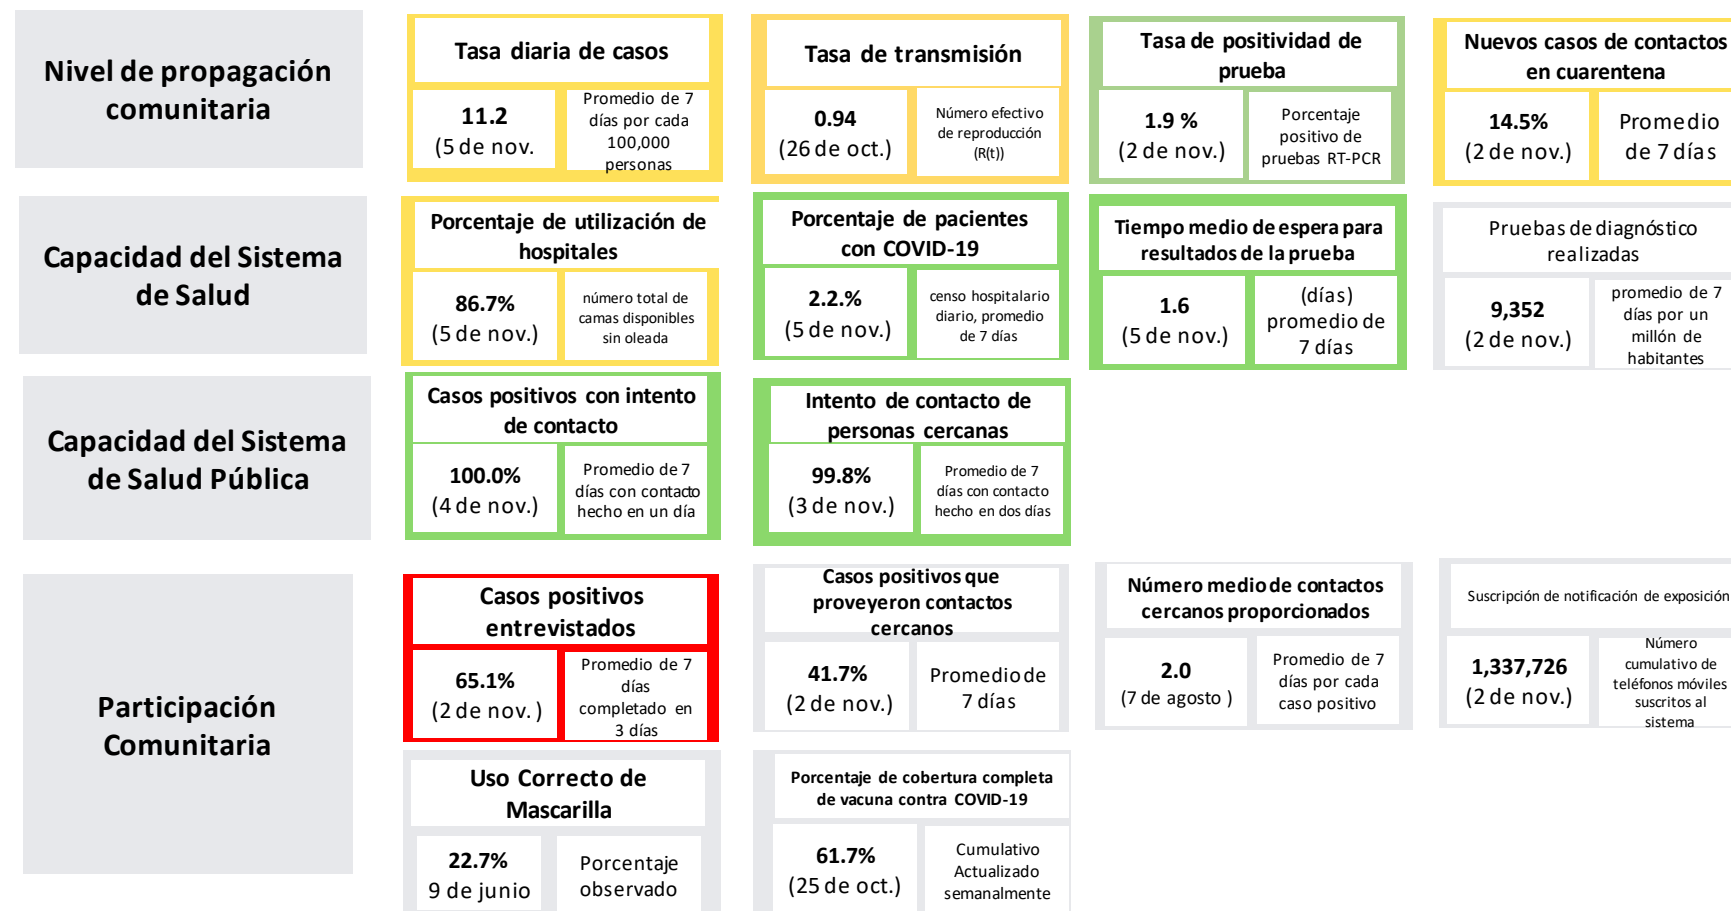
Nivel de propagación comunitaria

Tasa diaria de casos
11.2 (5 de nov.
Promedio de 7 días por cada 100,000 personas

Tasa de transmisión
0.94 (26 de oct.)
Número efectivo de reproducción (R(t))

Tasa de positividad de prueba
1.9 % (2 de nov.)
Porcentaje positivo de pruebas RT-PCR

Nuevos casos de contactos en cuarentena
14.5% (2 de nov.)
Promedio de 7 días

Capacidad del Sistema de Salud

Porcentaje de utilización de hospitales
86.7% (5 de nov.)
número total de camas disponibles sin oleada

Porcentaje de pacientes con COVID-19
2.2.% (5 de nov.)
censo hospitalario diario, promedio de 7 días

Tiempo medio de espera para resultados de la prueba
1.6 (5 de nov.)
(días) promedio de 7 días

Pruebas de diagnóstico realizadas
9,352 (2 de nov.)
promedio de 7 días por un millón de habitantes

Capacidad del Sistema de Salud Pública

Casos positivos con intento de contacto
100.0% (4 de nov.)
Promedio de 7 días con contacto hecho en un día

Intento de contacto de personas cercanas
99.8% (3 de nov.)
Promedio de 7 días con contacto hecho en dos días

Participación Comunitaria

Casos positivos entrevistados
65.1% (2 de nov.)
Promedio de 7 días completado en 3 días

Casos positivos que proveyeron contactos cercanos
41.7% (2 de nov.)
Promedio de 7 días

Número medio de contactos cercanos proporcionados
2.0 (7 de agosto )
Promedio de 7 días por cada caso positivo

Suscripción de notificación de exposición
1,337,726 (2 de nov.)
Número cumulativo de teléfonos móviles suscritos al sistema

Uso Correcto de Mascarilla
22.7% 9 de junio
Porcentaje observado

Porcentaje de cobertura completa de vacuna contra COVID-19
61.7% (25 de oct.)
Cumulativo Actualizado semanalmente